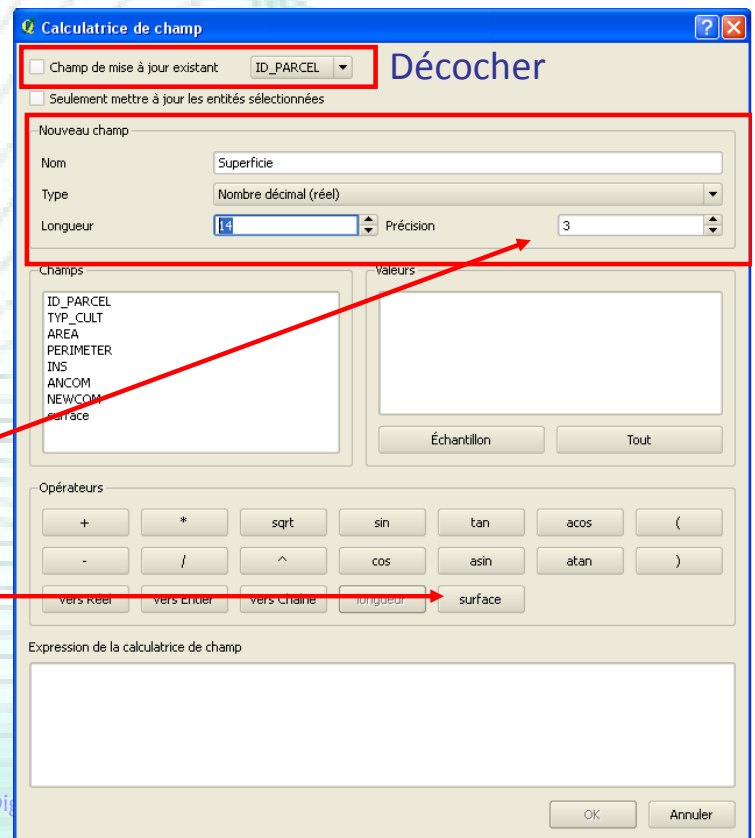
Calculatrice de champ

Champ de mise à jour existant ID_PARCEL

Décocher

Seulement mettre à jour les entités sélectionnées

Nouveau champ

Nom Superficie

Type Nombre décimal (réel)

Longueur 14 Précision 3

Champs

ID_PARCEL
TYP_CULT
AREA
PERIMETER
INS
ANCOM
NEWCOM
surface

Valeurs

Échantillon Tout

Opérateurs

+ * sqrt sin tan acos (

- / ^ cos asin atan )

Vers Réel Vers Entier Vers Chaîne longueur surface

Expression de la calculatrice de champ

OK Annuler